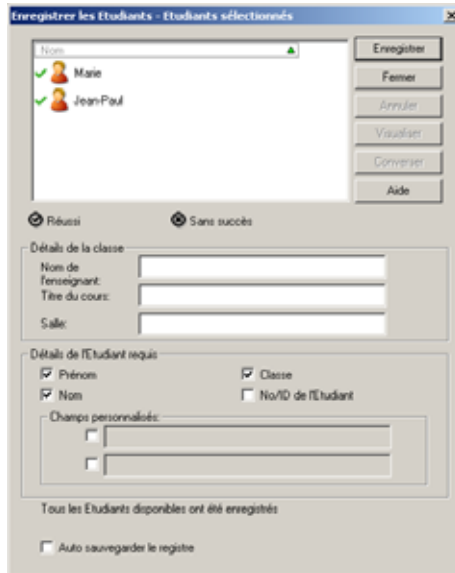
Enregistrer les Etudiants - Etudiants sélectionnés

Nom
Marie
Jean-Paul

Enregistrer
Fermer
Annuler
Visualiser
Converser
Aide

Réussi
Sans succès

Détails de la classe
Nom de l'enseignant:
Titre du cours:
Salle:

Détails de l'Etudiant requis
Prénom
Classe
Nom
No/ID de l'Etudiant
Champs personnalisés:

Tous les Etudiants disponibles ont été enregistrés

Auto sauvegarder le registre